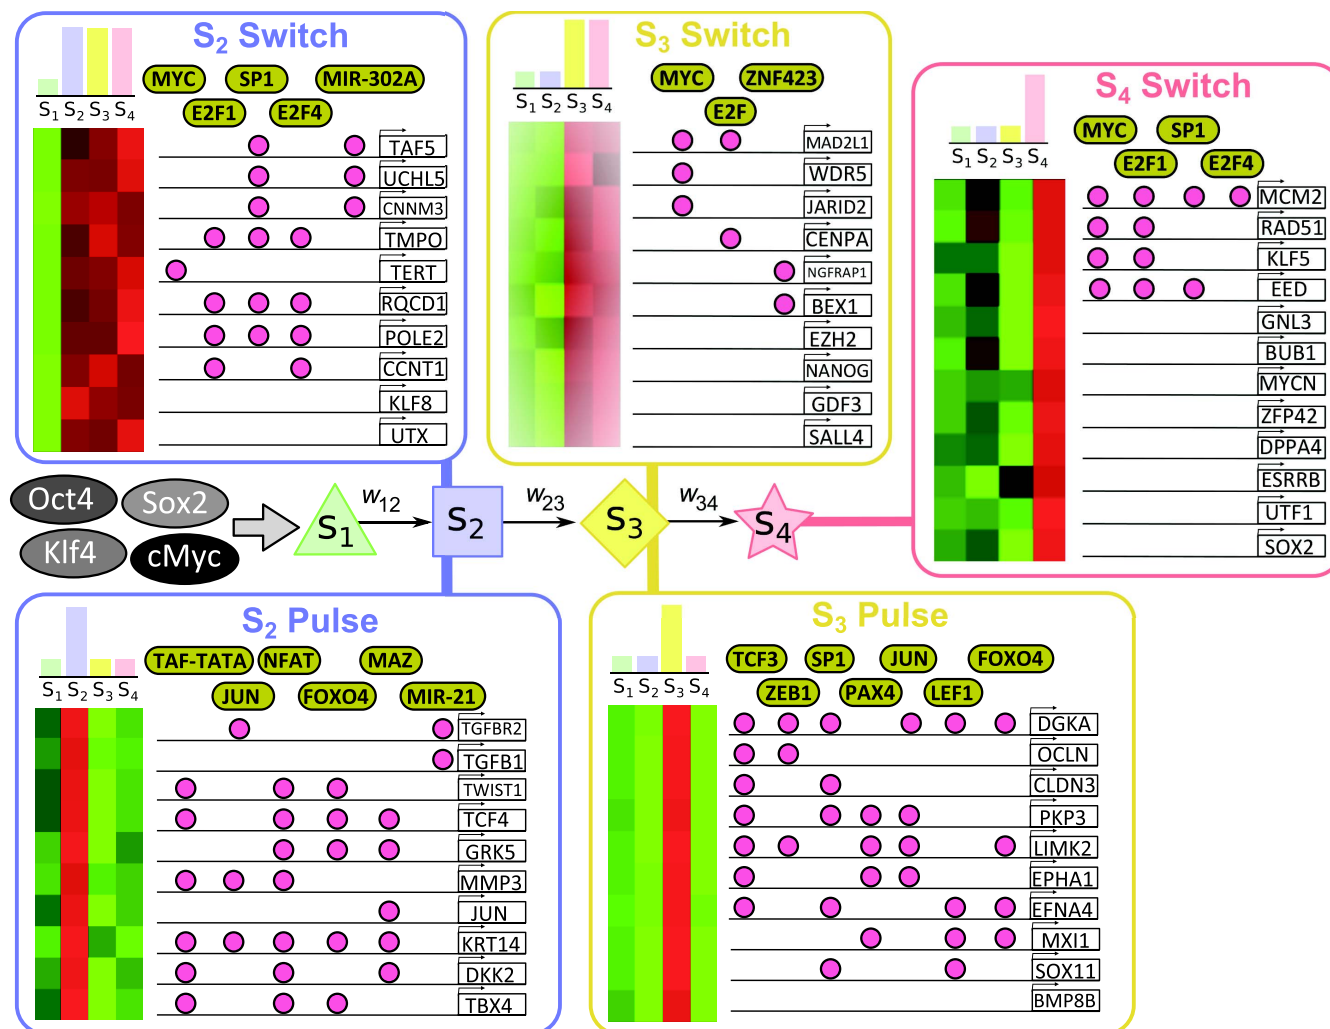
$S_2$ Switch

$S_1$ $S_2$ $S_3$ $S_4$

MYC SP1 MIR-302A
E2F1 E2F4

TAF5
UCHL5
CNNM3
TMPO
TERT
RQCD1
POLE2
CCNT1
KLF8
UTX

$S_3$ Switch

$S_1$ $S_2$ $S_3$ $S_4$

MYC ZNF423
E2F

MAD2L1
WDR5
JARID2
CENPA
NGFRAP1
BEX1
EZH2
NANOG
GDF3
SALL4

$S_4$ Switch

$S_1$ $S_2$ $S_3$ $S_4$

MYC SP1
E2F1 E2F4

MCM2
RAD51
KLF5
EED
GNL3
BUB1
MYCN
ZFP42
DPPA4
ESRRB
UTF1
SOX2

Oct4 Sox2
Klf4 cMyc

$S_1$ $w_{12}$ $S_2$ $w_{23}$ $S_3$ $w_{34}$ $S_4$

$S_2$ Pulse

$S_1$ $S_2$ $S_3$ $S_4$

TAF-TATA NFAT MAZ
JUN FOXO4 MIR-21

TGFBR2
TGFB1
TWIST1
TCF4
GRK5
MMP3
JUN
KRT14
DKK2
TBX4

$S_3$ Pulse

$S_1$ $S_2$ $S_3$ $S_4$

TCF3 SP1 JUN FOXO4
ZEB1 PAX4 LEF1

DGKA
OCLN
CLDN3
PKP3
LIMK2
EPHA1
EFNA4
MXI1
SOX11
BMP8B